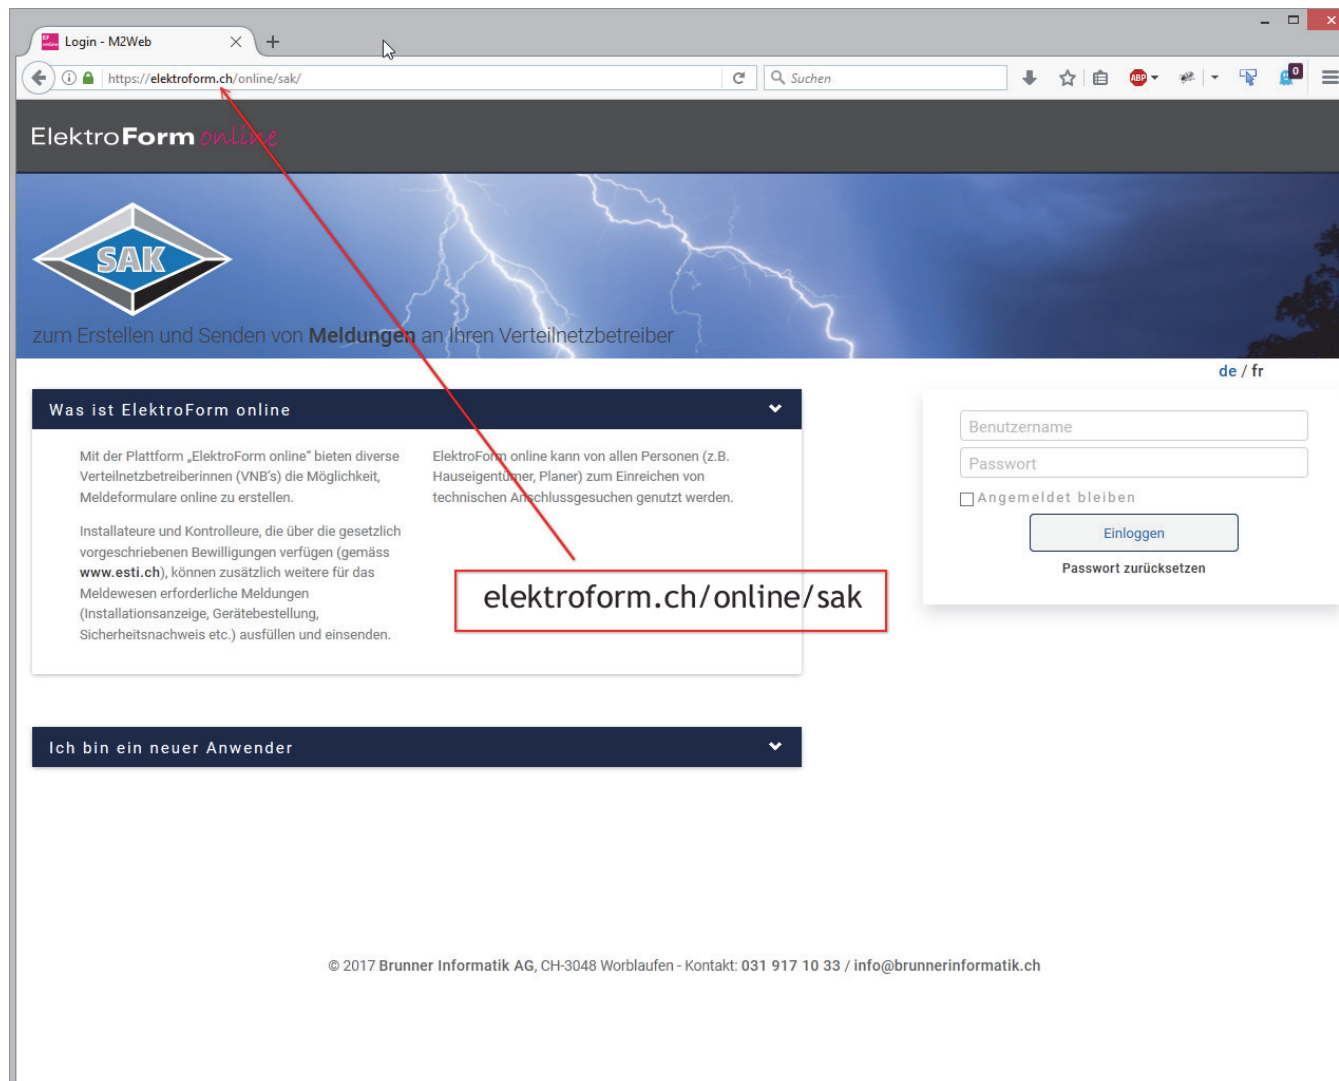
Login - M2Web

https://elektroform.ch/online/sak/

Suchen

ElektroForm online

SAK

zum Erstellen und Senden von **Meldungen** an Ihren Verteilnetzbetreiber

de / fr

Was ist ElektroForm online

Mit der Plattform „ElektroForm online" bieten diverse Verteilnetzbetreiberinnen (VNB's) die Möglichkeit, Meldeformulare online zu erstellen.

Installateure und Kontrolleure, die über die gesetzlich vorgeschriebenen Bewilligungen verfügen (gemäss **www.esti.ch**), können zusätzlich weitere für das Meldewesen erforderliche Meldungen (Installationsanzeige, Gerätebestellung, Sicherheitsnachweis etc.) ausfüllen und einsenden.

ElektroForm online kann von allen Personen (z.B. Hauseigentümer, Planer) zum Einreichen von technischen Anschlussgesuchen genutzt werden.

elektroform.ch/online/sak

Benutzername

Passwort

Angemeldet bleiben

Einloggen

Passwort zurücksetzen

Ich bin ein neuer Anwender

© 2017 Brunner Informatik AG, CH-3048 Worblaufen - Kontakt: 031 917 10 33 / info@brunnerinformatik.ch